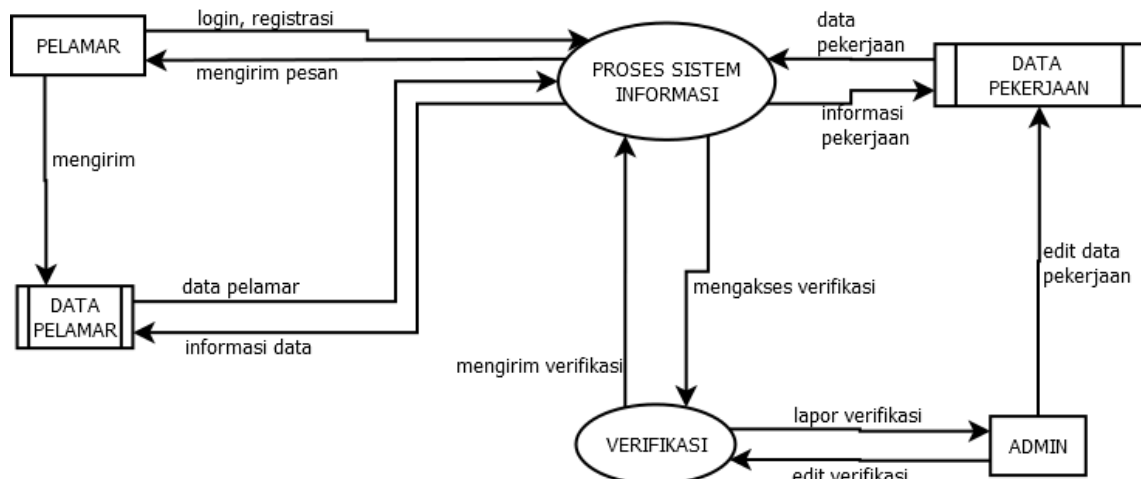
PELAMAR

login, registrasi

mengirim pesan

PROSES SISTEM INFORMASI

data pekerjaan

DATA PEKERJAAN

informasi pekerjaan

mengirim

DATA PELAMAR

data pelamar

informasi data

mengakses verifikasi

edit data pekerjaan

mengirim verifikasi

VERIFIKASI

lapor verifikasi

ADMIN

edit verifikasi